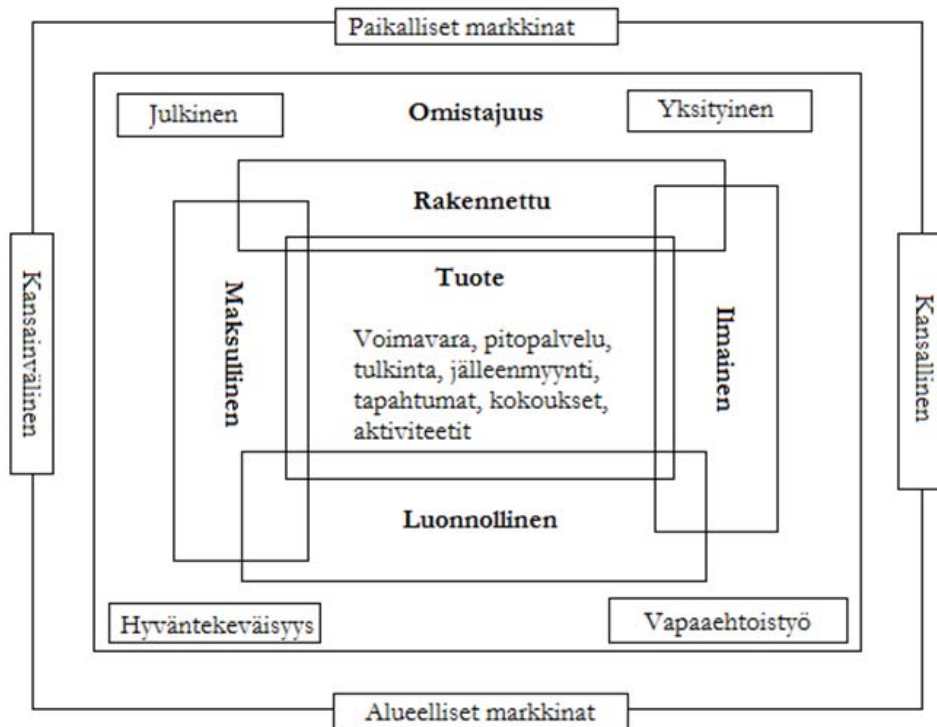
Paikalliset markkinat

Julkinen

Omistajuus

Yksityinen

Rakennettu

Kansainvälinen

Maksullinen

Tuote

Voimavara, pitopalvelu, tulkinta, jälleenmyynti, tapahtumat, kokoukset, aktiviteetit

Ilmainen

Kansallinen

Luonnollinen

Hyväntekeväisyys

Vapaaehtoistyö

Alueelliset markkinat